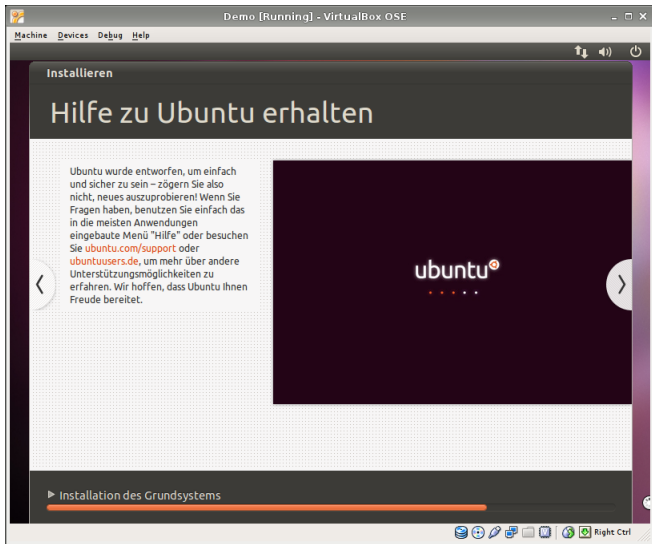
Demo [Running] - VirtualBox OSE

Machine Devices Debug Help

Installieren

Hilfe zu Ubuntu erhalten

Ubuntu wurde entworfen, um einfach und sicher zu sein – zögern Sie also nicht, neues auszuprobieren! Wenn Sie Fragen haben, benutzen Sie einfach das in die meisten Anwendungen eingebaute Menü "Hilfe" oder besuchen Sie ubuntu.com/support oder ubuntuusers.de, um mehr über andere Unterstützungsmöglichkeiten zu erfahren. Wir hoffen, dass Ubuntu Ihnen Freude bereitet.

ubuntu

Installation des Grundsystems

Right Ctrl